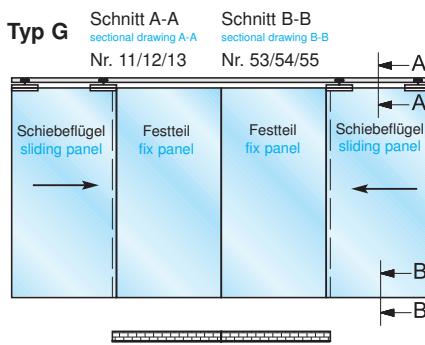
Typ G

Schnitt A-A
sectional drawing A-A
Nr. 11/12/13

Schnitt B-B
sectional drawing B-B
Nr. 53/54/55

A
A

Schiebeflügel
sliding panel

Festteil
fix panel

Festteil
fix panel

Schiebeflügel
sliding panel

B
B